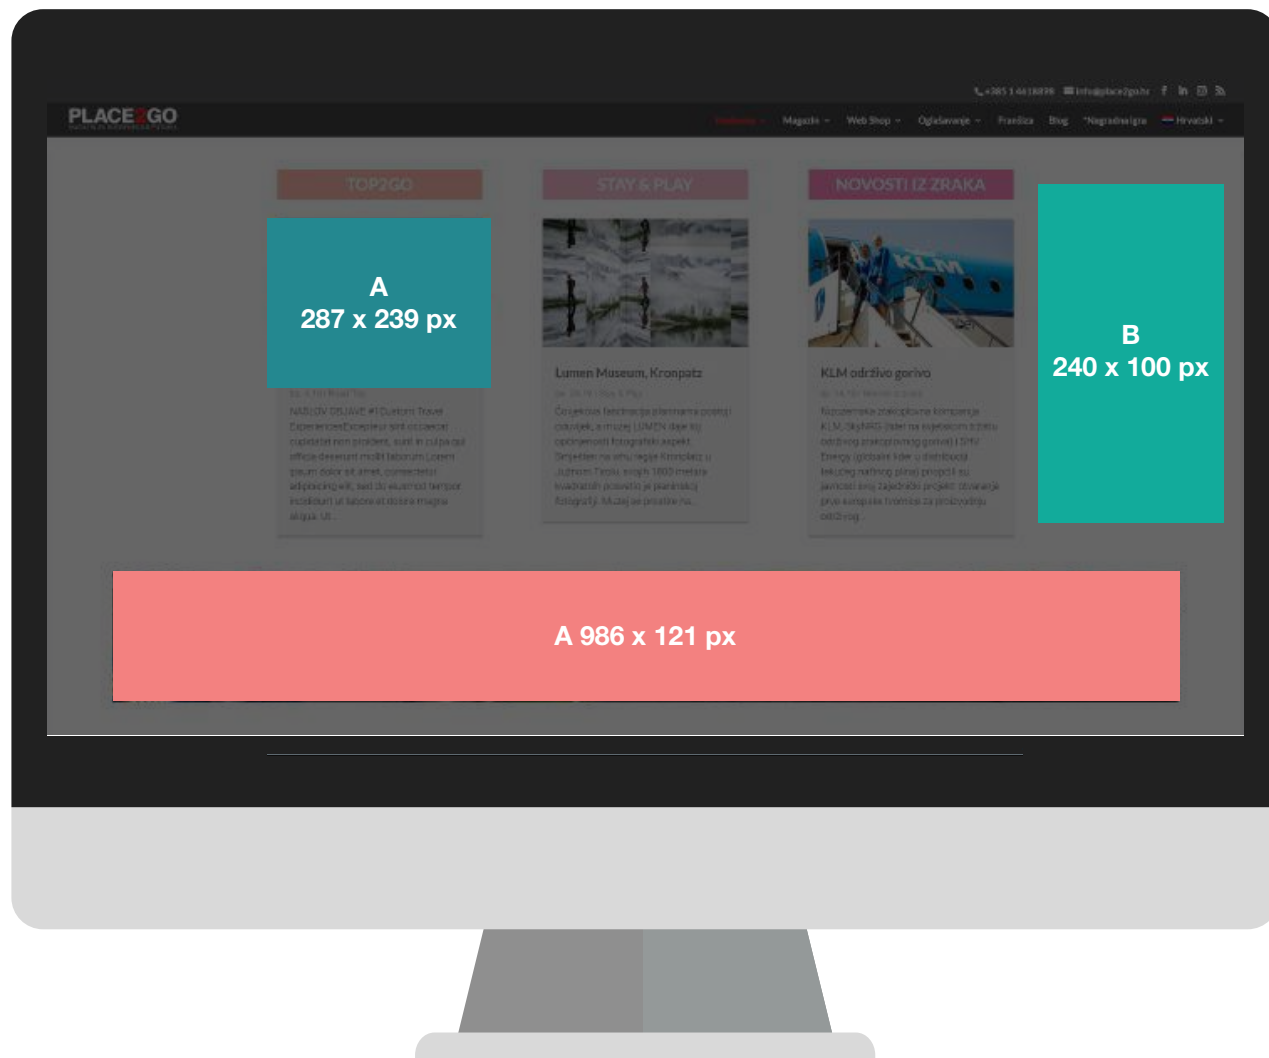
+385 1 4618878 info@place2go.hr

PLACE2GO

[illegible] Magazin Web Shop Oglašavanje Franšiza Blog Nagradna igra Hrvatski

TOP2GO

STAY & PLAY

NOVOSTI IZ ZRAKA

A
287 x 239 px

Lumen Museum, Kronplatz

KLM održivo gorivo

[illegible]

NASLOV OBJAVE #1 Custom Travel ExperiencesExcepteur sint occaecat cupidatat non proident, sunt in culpa qui officia deserunt mollit laborum Lorem ipsum dolor sit amet, consectetur adipiscing elit, sed do eiusmod tempor incididunt ut labore et dolore magna aliqua. Ut...

Čovjekova fascinacija planinama postoji odavnkad, a muzej LUMEN daje joj oplemenjeni fotografski aspekt. Smješten na vrhu regije Kronplatz u Južnom Tirolu, oko 1800 metara kvadratnih posvećeno je planinskoj fotografiji. Muzej se prostire na...

Nizozemska zrakoplovna kompanija KLM, SkyNRG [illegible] održivog zrakoplovnog goriva i SHV Energy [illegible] distribuciji tekućeg naftnog plina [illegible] javnosti svoj zajednički projekt otvaranja prve europske tvornice za proizvodnju održivog...

B
240 x 100 px

A 986 x 121 px